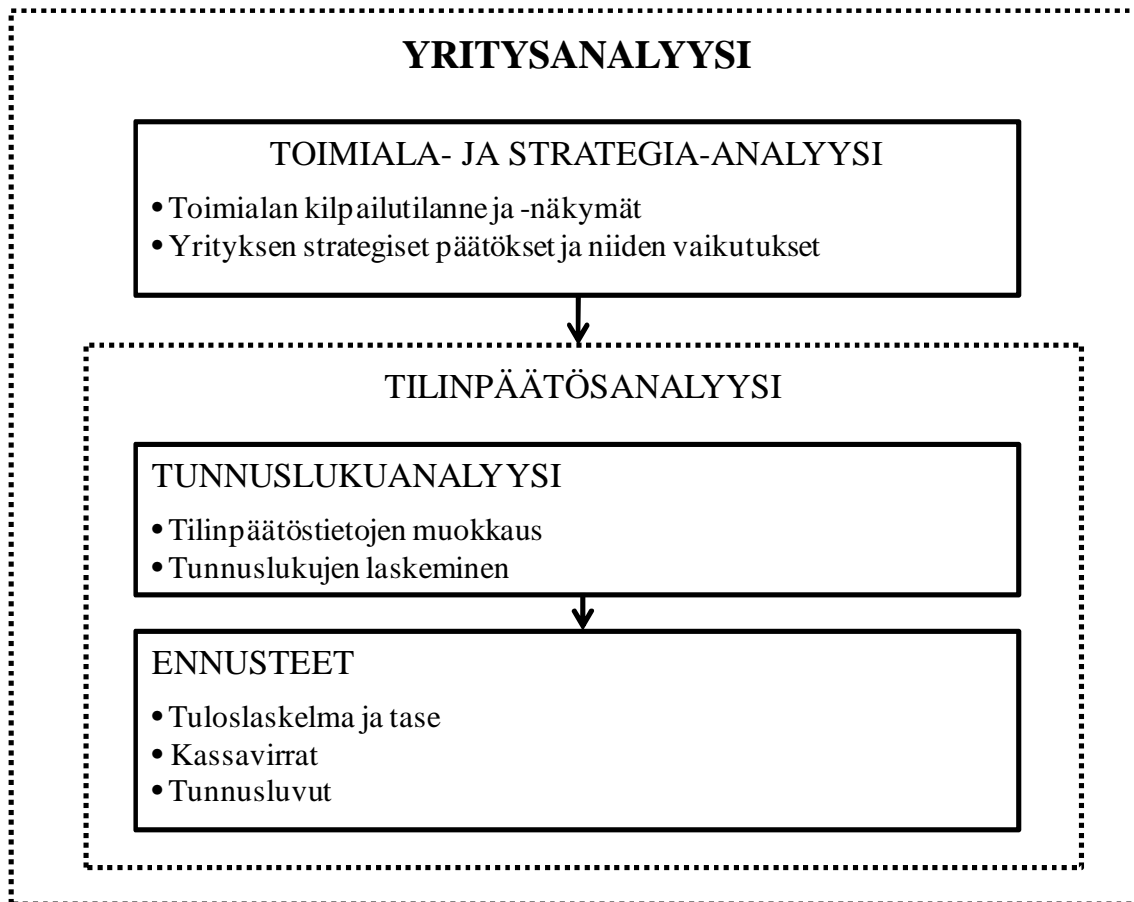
YRITYSANALYYSI

TOIMIALA- JA STRATEGIA-ANALYYSI

• Toimialan kilpailutilanne ja -näkymät
• Yrityksen strategiset päätökset ja niiden vaikutukset

TILINPÄÄTÖSANALYYSI

TUNNUSLUKUANALYYSI

• Tilinpäätöstietojen muokkaus
• Tunnuslukujen laskeminen

ENNUSTEET

• Tuloslaskelma ja tase
• Kassavirrat
• Tunnusluvut